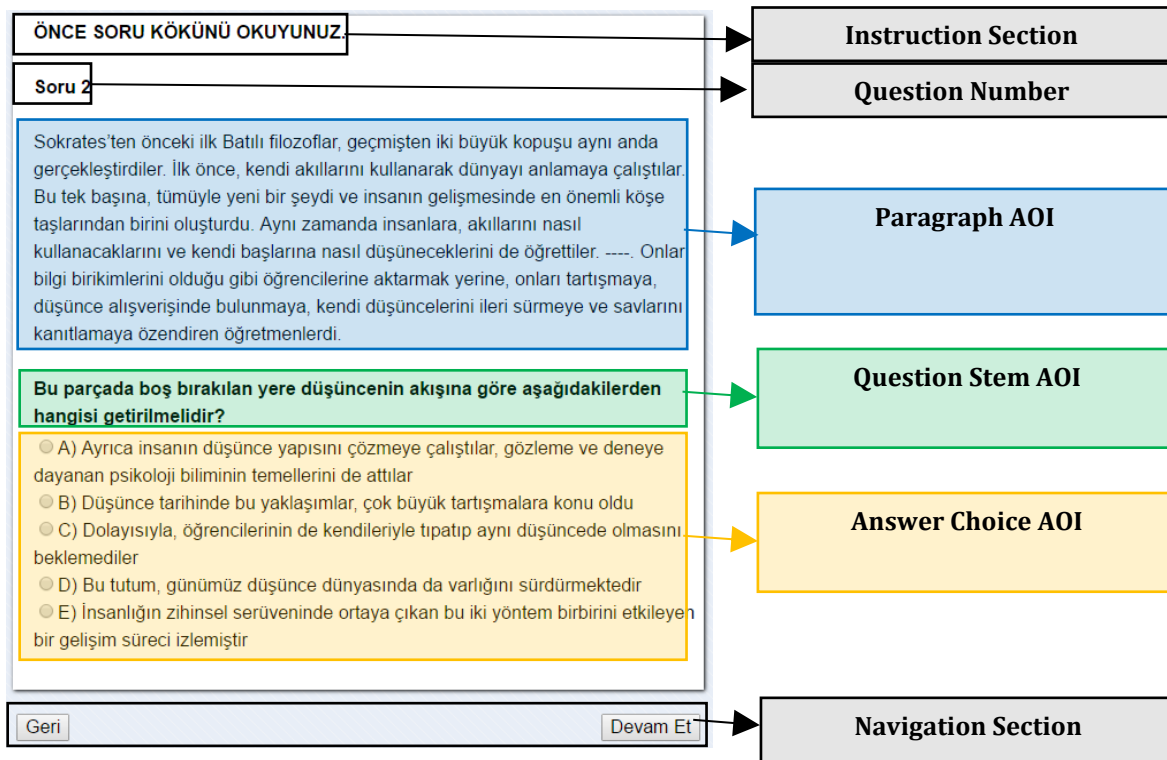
ÖNCE SORU KÖKÜNÜ OKUYUNUZ.

Instruction Section

Soru 2

Question Number

Sokrates'ten önceki ilk Batılı filozoflar, geçmişten iki büyük kopuşu aynı anda gerçekleştirdiler. İlk önce, kendi akıllarını kullanarak dünyayı anlamaya çalıştılar. Bu tek başına, tümüyle yeni bir şeydi ve insanın gelişmesinde en önemli köşe taşlarından birini oluşturdu. Aynı zamanda insanlara, akıllarını nasıl kullanacaklarını ve kendi başlarına nasıl düşüneceklerini de öğrettiler. ----. Onlar bilgi birikimlerini olduğu gibi öğrencilerine aktarmak yerine, onları tartışmaya, düşünce alışverişinde bulunmaya, kendi düşüncelerini ileri sürmeye ve savlarını kanıtlamaya özendiren öğretmenlerdi.

Paragraph AOI

Bu parçada boş bırakılan yere düşüncenin akışına göre aşağıdakilerden hangisi getirilmelidir?

Question Stem AOI

A) Ayrıca insanın düşünce yapısını çözmeye çalıştılar, gözleme ve deneye dayanan psikoloji biliminin temellerini de attılar

B) Düşünce tarihinde bu yaklaşımlar, çok büyük tartışmalara konu oldu

C) Dolayısıyla, öğrencilerinin de kendileriyle tıpatıp aynı düşüncede olmasını beklemediler

D) Bu tutum, günümüz düşünce dünyasında da varlığını sürdürmektedir

E) İnsanlığın zihinsel serüveninde ortaya çıkan bu iki yöntem birbirini etkileyen bir gelişim süreci izlemiştir

Answer Choice AOI

Geri

Devam Et

Navigation Section